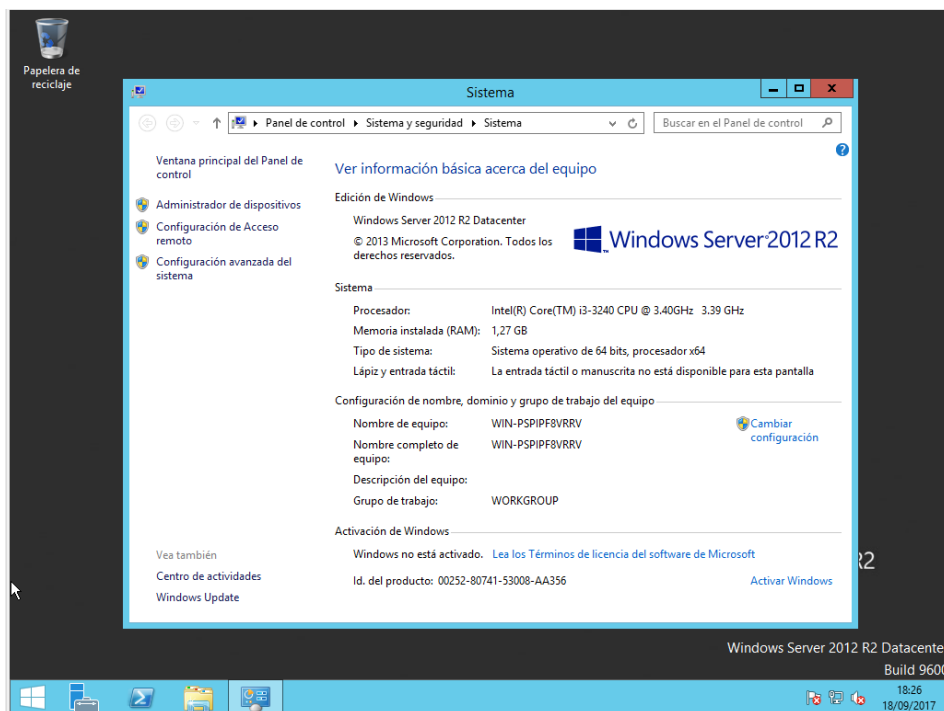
Papelera de reciclaje

Sistema

Panel de control ▸ Sistema y seguridad ▸ Sistema

Buscar en el Panel de control

Ventana principal del Panel de control

Administrador de dispositivos

Configuración de Acceso remoto

Configuración avanzada del sistema

Ver información básica acerca del equipo

Edición de Windows

Windows Server 2012 R2 Datacenter

© 2013 Microsoft Corporation. Todos los derechos reservados.

Windows Server 2012 R2

Sistema

| Procesador: | Intel(R) Core(TM) i3-3240 CPU @ 3.40GHz 3.39 GHz |
|---|---|
| Memoria instalada (RAM): | 1,27 GB |
| Tipo de sistema: | Sistema operativo de 64 bits, procesador x64 |
| Lápiz y entrada táctil: | La entrada táctil o manuscrita no está disponible para esta pantalla |

Configuración de nombre, dominio y grupo de trabajo del equipo

| Nombre de equipo: | WIN-PSPIPF8VRRV |
|---|---|
| Nombre completo de equipo: | WIN-PSPIPF8VRRV |
| Descripción del equipo: | |
| Grupo de trabajo: | WORKGROUP |

Cambiar configuración

Activación de Windows

Windows no está activado. Lea los Términos de licencia del software de Microsoft

Id. del producto: 00252-80741-53008-AA356

Activar Windows

Vea también

Centro de actividades

Windows Update

R2

Windows Server 2012 R2 Datacente

Build 960

18:26
18/09/2017